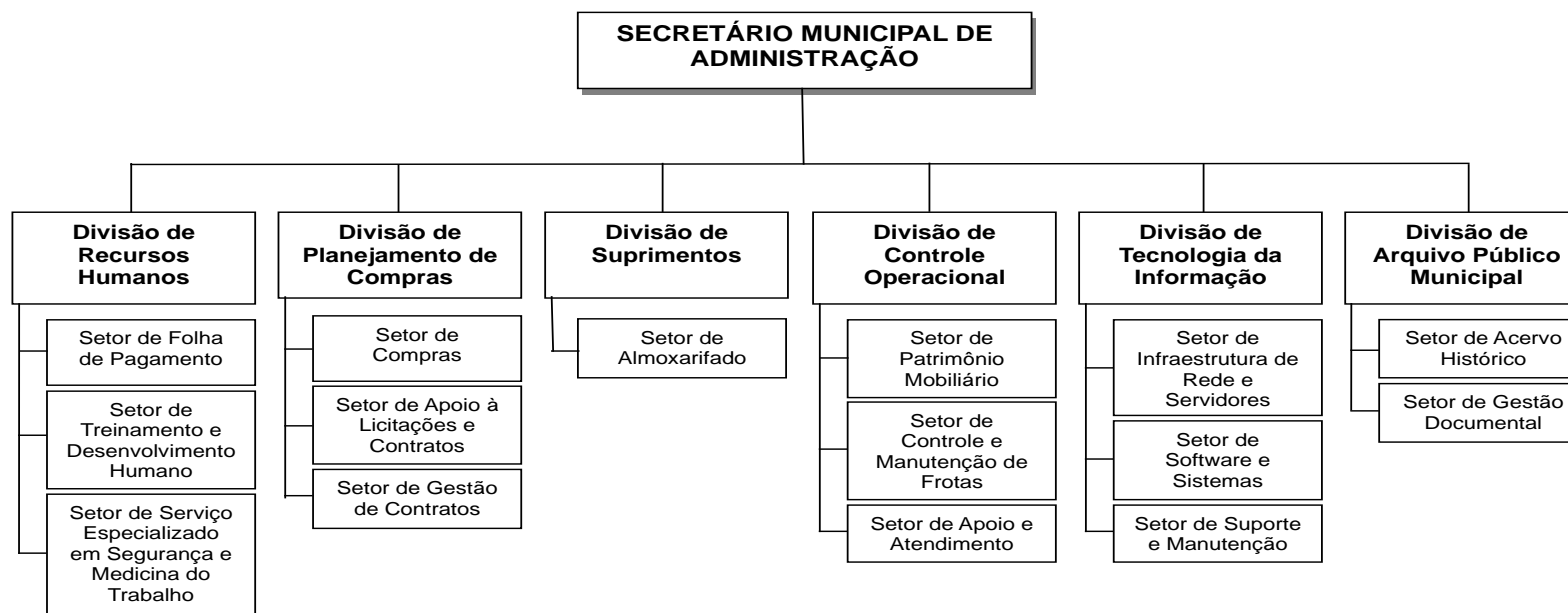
SECRETÁRIO MUNICIPAL DE ADMINISTRAÇÃO

Divisão de Recursos Humanos

Setor de Folha de Pagamento

Setor de Treinamento e Desenvolvimento Humano

Setor de Serviço Especializado em Segurança e Medicina do Trabalho

Divisão de Planejamento de Compras

Setor de Compras

Setor de Apoio à Licitações e Contratos

Setor de Gestão de Contratos

Divisão de Suprimentos

Setor de Almoxarifado

Divisão de Controle Operacional

Setor de Patrimônio Mobiliário

Setor de Controle e Manutenção de Frotas

Setor de Apoio e Atendimento

Divisão de Tecnologia da Informação

Setor de Infraestrutura de Rede e Servidores

Setor de Software e Sistemas

Setor de Suporte e Manutenção

Divisão de Arquivo Público Municipal

Setor de Acervo Histórico

Setor de Gestão Documental